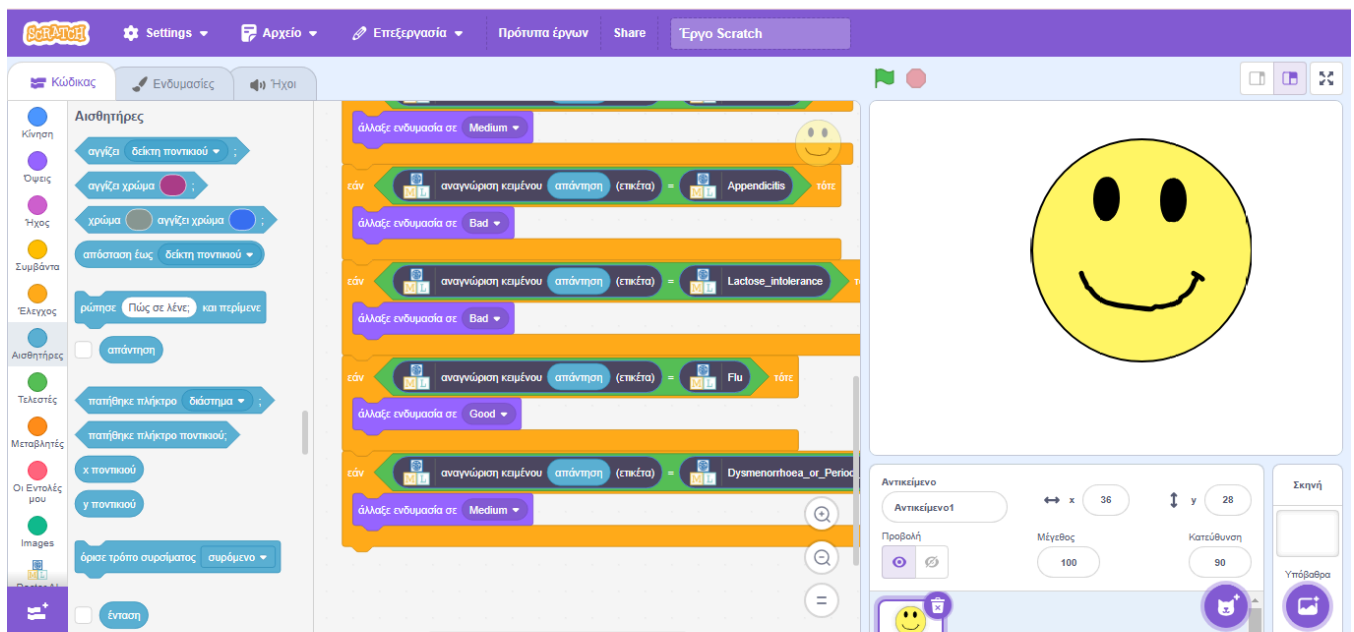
SCRATCH
Settings
Αρχείο
Επεξεργασία
Πρότυπα έργων
Share
Έργο Scratch

Κώδικας
Ενδυμασίες
Ήχοι

Κίνηση
Όψεις
Ήχος
Συμβάντα
Έλεγχος
Αισθητήρες
Τελεστές
Μεταβλητές
Οι Εντολές μου
Images
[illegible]

Αισθητήρες
αγγίζει δείκτη ποντικιού ;
αγγίζει χρώμα ;
χρώμα αγγίζει χρώμα ;
απόσταση έως δείκτη ποντικιού
ρώτησε Πώς σε λένε; και περίμενε
απάντηση
πατήθηκε πλήκτρο διάστημα ;
πατήθηκε πλήκτρο ποντικιού;
x ποντικιού
y ποντικιού
όρισε τρόπο συρσίματος συρόμενο
ένταση

άλλαξε ενδυμασία σε Medium
εάν αναγνώριση κειμένου απάντηση (ετικέτα) = Appendicitis τότε
άλλαξε ενδυμασία σε Bad
εάν αναγνώριση κειμένου απάντηση (ετικέτα) = Lactose_intolerance τ
άλλαξε ενδυμασία σε Bad
εάν αναγνώριση κειμένου απάντηση (ετικέτα) = Flu τότε
άλλαξε ενδυμασία σε Good
εάν αναγνώριση κειμένου απάντηση (ετικέτα) = Dysmenorrhoea_or_Period
άλλαξε ενδυμασία σε Medium

Αντικείμενο
Αντικείμενο1
x 36
y 28
Προβολή
Μέγεθος
100
Κατεύθυνση
90
Σκηνή
Υπόβαθρα